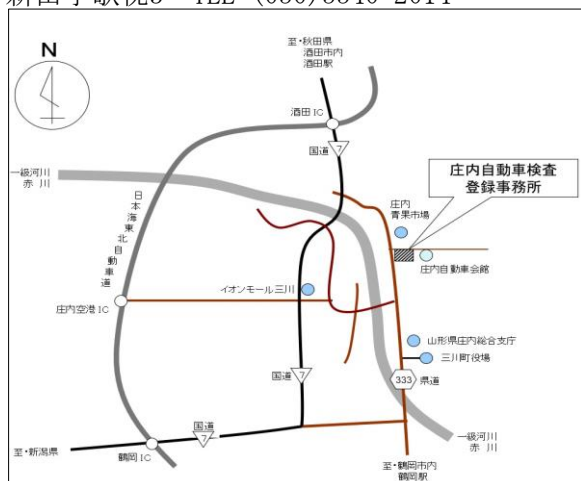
新田字歌枕3 TEL (050)5540-2014

N

至・秋田県
酒田市内
酒田駅

酒田 IC

国道 7

一級河川
赤 川

日本海東北自動車道

庄内自動車検査
登録事務所

庄内
青果市場

庄内自動車会館

イオンモール三川

庄内空港 IC

山形県庄内総合支庁

三川町役場

国道 7

333 県道

国道 7

至・新潟県

鶴岡 IC

一級河川
赤 川

至・鶴岡市内
鶴岡駅